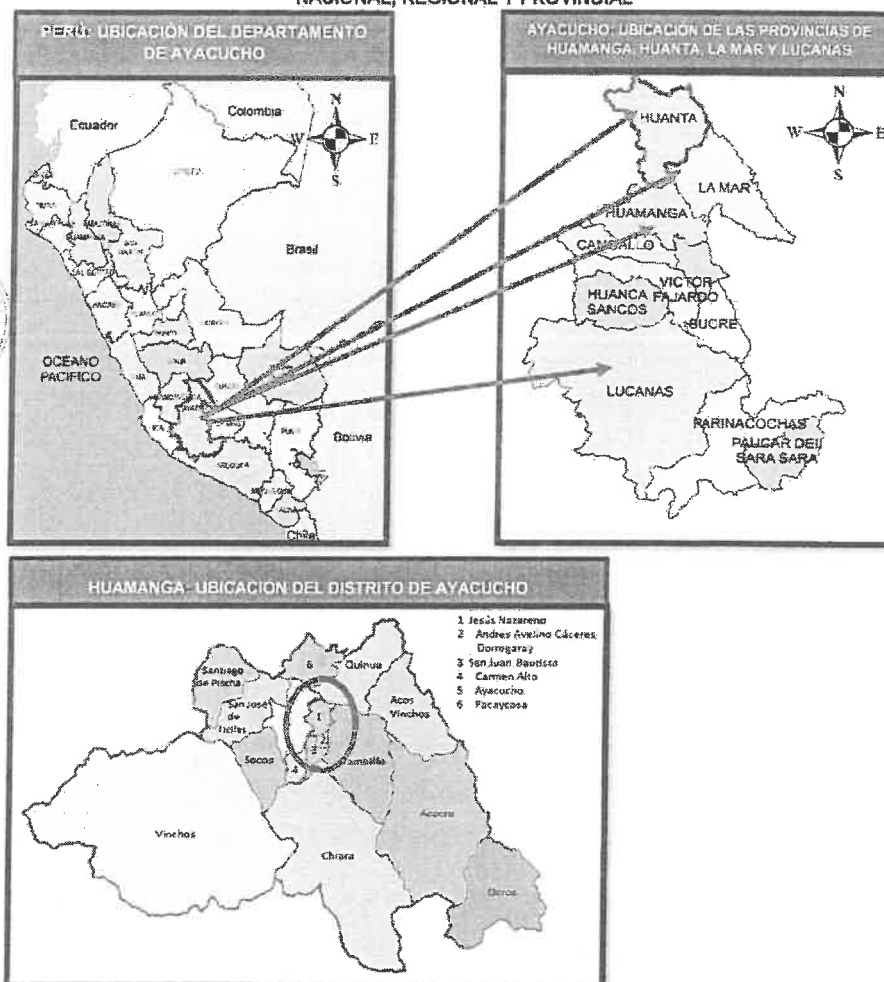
NACIONAL, REGIONAL Y PROVINCIAL

PERÚ: UBICACIÓN DEL DEPARTAMENTO DE AYACUCHO

Ecuador
Colombia
N
W
E
S
Brasil
OCEANO PACIFICO
Bolivia
Chile

AYACUCHO: UBICACIÓN DE LAS PROVINCIAS DE HUAMANGA, HUANTA, LA MAR Y LUCANAS

N
W
E
S
HUANTA
LA MAR
HUAMANGA
CANGALLO
VICTOR FAJARDO
HUANCA SANCOS
SUCRE
LUCANAS
PARINACOCHAS
PAUCAR DEL SARA SARA

HUAMANGA: UBICACIÓN DEL DISTRITO DE AYACUCHO

1 Jesús Nazareno
2 Andres Avelino Cáceres Dorregaray
3 San Juan Bautista
4 Carmen Alto
5 Ayacucho
6 Pacaycasa

Santiago de Pischa
San José de Ticllas
6
Quinua
Acos Vinchos
1
Socos
4
Tambillo
Vinchos
Chiara
Acocro
Ocros